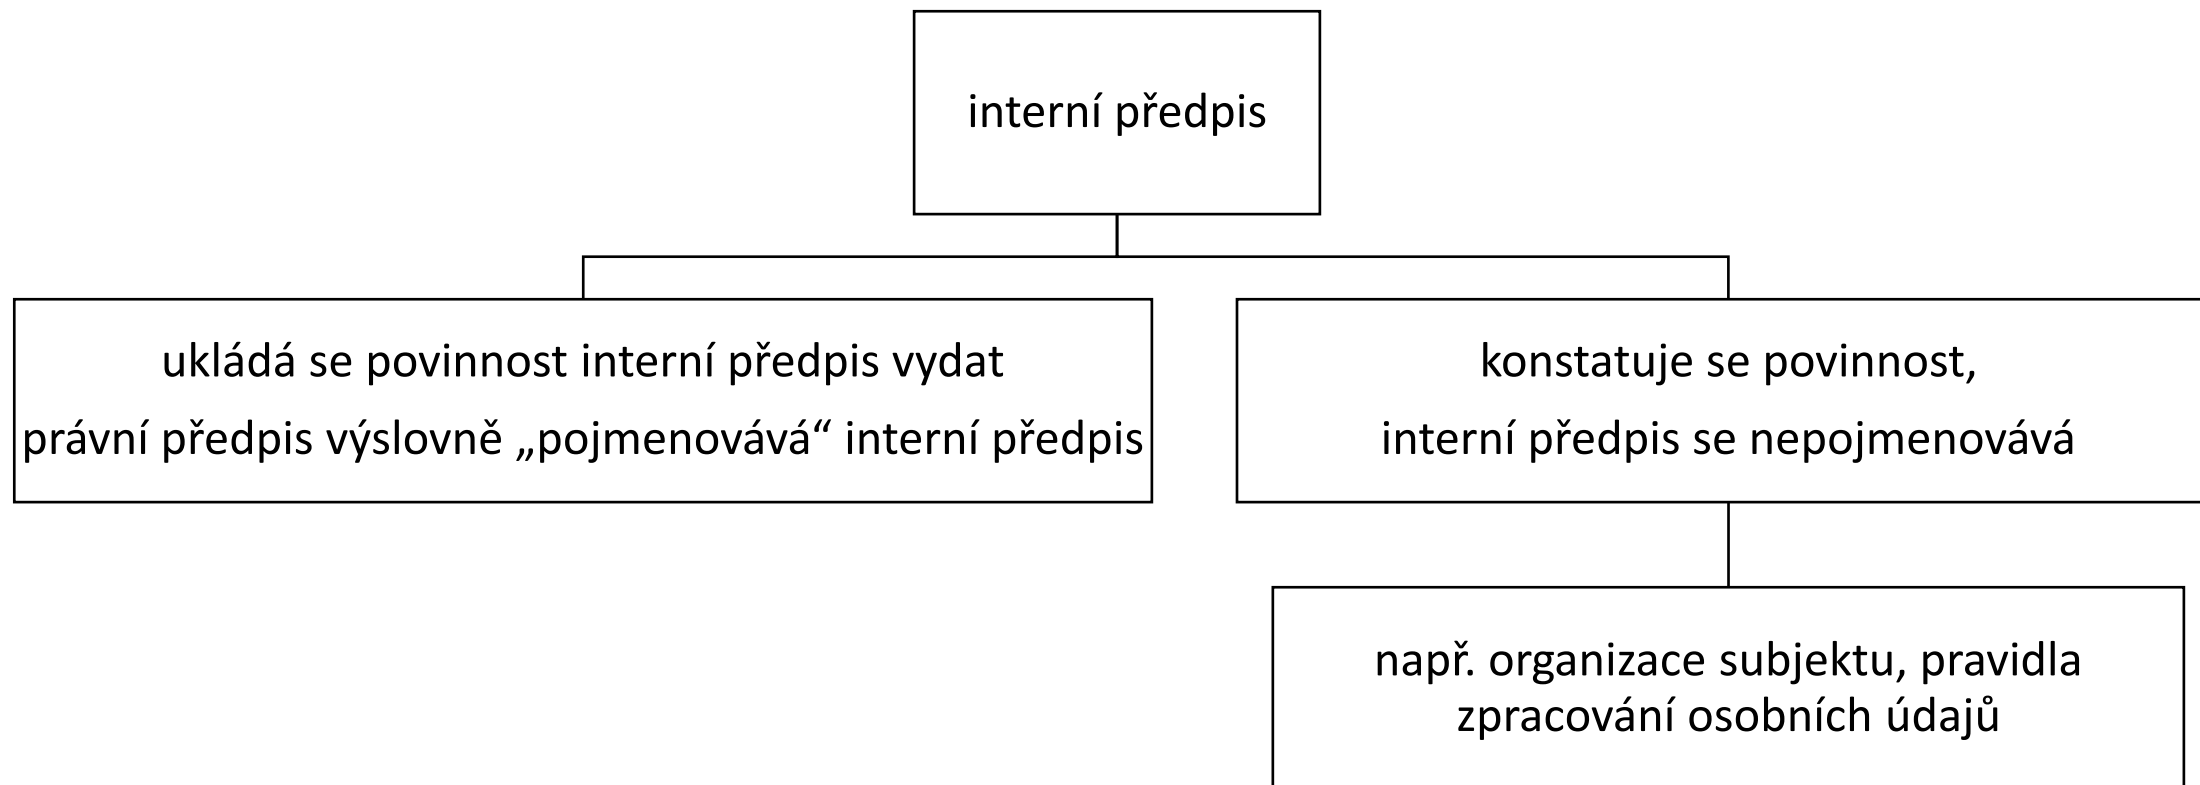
interní předpis

ukládá se povinnost interní předpis vydat
právní předpis výslovně „pojmenovává“ interní předpis

konstatuje se povinnost,
interní předpis se nepojmenovává

např. organizace subjektu, pravidla zpracování osobních údajů